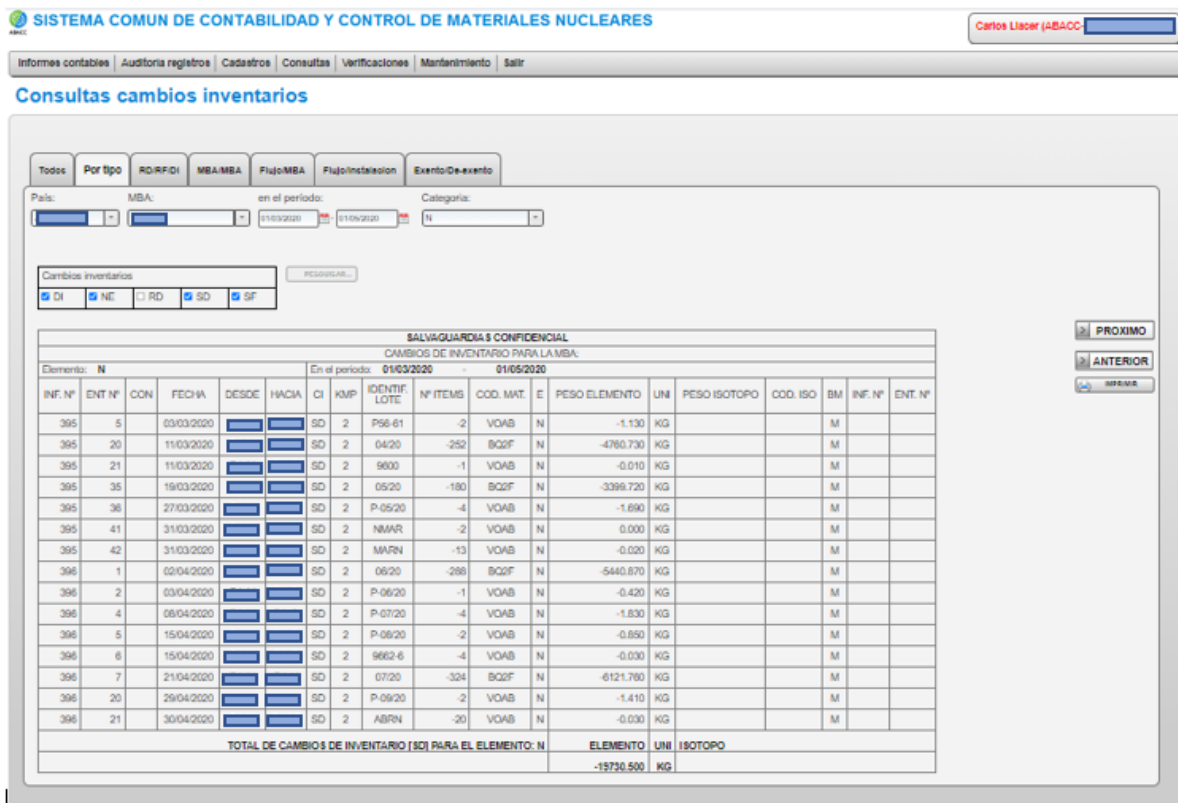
ABACC SISTEMA COMUN DE CONTABILIDAD Y CONTROL DE MATERIALES NUCLEARES

Carlos Llacer (ABACC-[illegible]

Informes contables | Auditoria registros | Cadastros | Consultas | Verificaciones | Mantenimiento | Salir

Consultas cambios inventarios

Todos | Por tipo | RD/RF/DI | MBA/MBA | Flujo/MBA | Flujo/Instalacion | Exento/De-exento

País: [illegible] MBA: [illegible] en el período: 01/03/2020 - 01/05/2020 Categoria: N

Cambios inventarios
DI NE RD SD SF

PESQUISAR

PROXIMO
ANTERIOR
IMPRIMIR

SALVAGUARDIAS CONFIDENCIAL
CAMBIOS DE INVENTARIO PARA LA MBA:
Elemento: N En el período: 01/03/2020 - 01/05/2020

| INF. Nº | ENT Nº | CON | FECHA | DESDE | HACIA | CI | KMP | IDENTIF. LOTE | Nº ITEMS | COD. MAT. | E | PESO ELEMENTO | UNI | PESO ISOTOPO | COD. ISO | BM | INF. Nº | ENT. Nº |
|---|---|---|---|---|---|---|---|---|---|---|---|---|---|---|---|---|---|---|
| 395 | 5 | | 03/03/2020 | | | SD | 2 | P56-61 | -2 | VOAB | N | -1.130 | KG | | | M | | |
| 395 | 20 | | 11/03/2020 | | | SD | 2 | 04/20 | -252 | BQ2F | N | -4760.730 | KG | | | M | | |
| 395 | 21 | | 11/03/2020 | | | SD | 2 | 9600 | -1 | VOAB | N | -0.010 | KG | | | M | | |
| 395 | 35 | | 19/03/2020 | | | SD | 2 | 05/20 | -180 | BQ2F | N | -3399.720 | KG | | | M | | |
| 395 | 36 | | 27/03/2020 | | | SD | 2 | P-05/20 | -4 | VOAB | N | -1.690 | KG | | | M | | |
| 395 | 41 | | 31/03/2020 | | | SD | 2 | NMAR | -2 | VOAB | N | 0.000 | KG | | | M | | |
| 395 | 42 | | 31/03/2020 | | | SD | 2 | MARN | -13 | VOAB | N | -0.020 | KG | | | M | | |
| 396 | 1 | | 02/04/2020 | | | SD | 2 | 06/20 | -288 | BQ2F | N | -5440.870 | KG | | | M | | |
| 396 | 2 | | 03/04/2020 | | | SD | 2 | P-06/20 | -1 | VOAB | N | -0.420 | KG | | | M | | |
| 396 | 4 | | 08/04/2020 | | | SD | 2 | P-07/20 | -4 | VOAB | N | -1.830 | KG | | | M | | |
| 396 | 5 | | 15/04/2020 | | | SD | 2 | P-08/20 | -2 | VOAB | N | -0.850 | KG | | | M | | |
| 396 | 6 | | 15/04/2020 | | | SD | 2 | 9662-6 | -4 | VOAB | N | -0.030 | KG | | | M | | |
| 396 | 7 | | 21/04/2020 | | | SD | 2 | 07/20 | -324 | BQ2F | N | -6121.760 | KG | | | M | | |
| 396 | 20 | | 29/04/2020 | | | SD | 2 | P-09/20 | -2 | VOAB | N | -1.410 | KG | | | M | | |
| 396 | 21 | | 30/04/2020 | | | SD | 2 | ABRN | -20 | VOAB | N | -0.030 | KG | | | M | | |

TOTAL DE CAMBIOS DE INVENTARIO [SD] PARA EL ELEMENTO: N | ELEMENTO | UNI | ISOTOPO
-19730.500 | KG